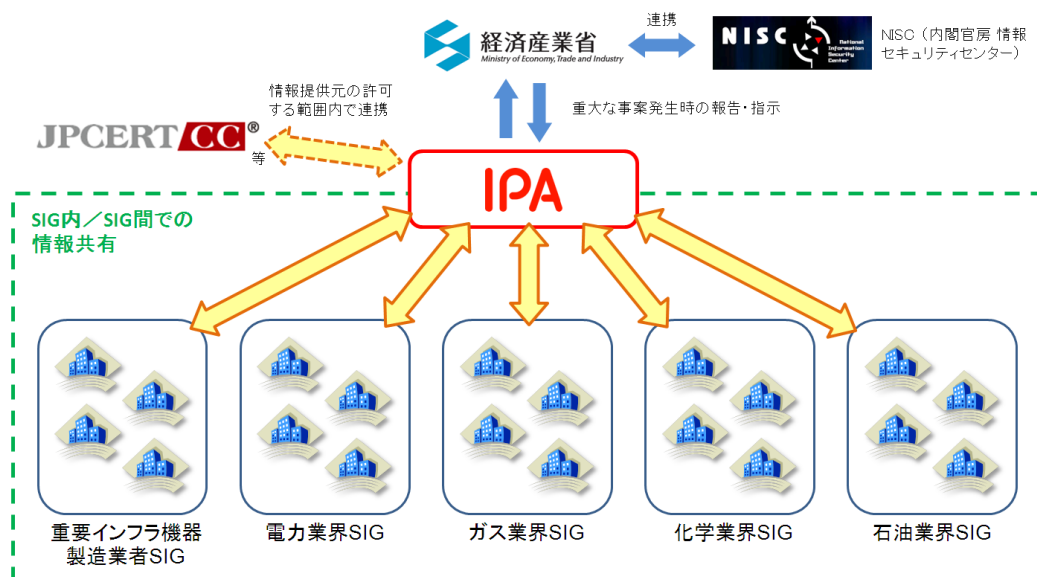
経済産業省
Ministry of Economy, Trade and Industry

連携

NISC
National Information Security Center

NISC（内閣官房 情報セキュリティセンター）

情報提供元の許可する範囲内で連携

JPCERT CC®

等

重大な事案発生時の報告・指示

IPA

SIG内／SIG間での情報共有

重要インフラ機器製造業者SIG

電力業界SIG

ガス業界SIG

化学業界SIG

石油業界SIG